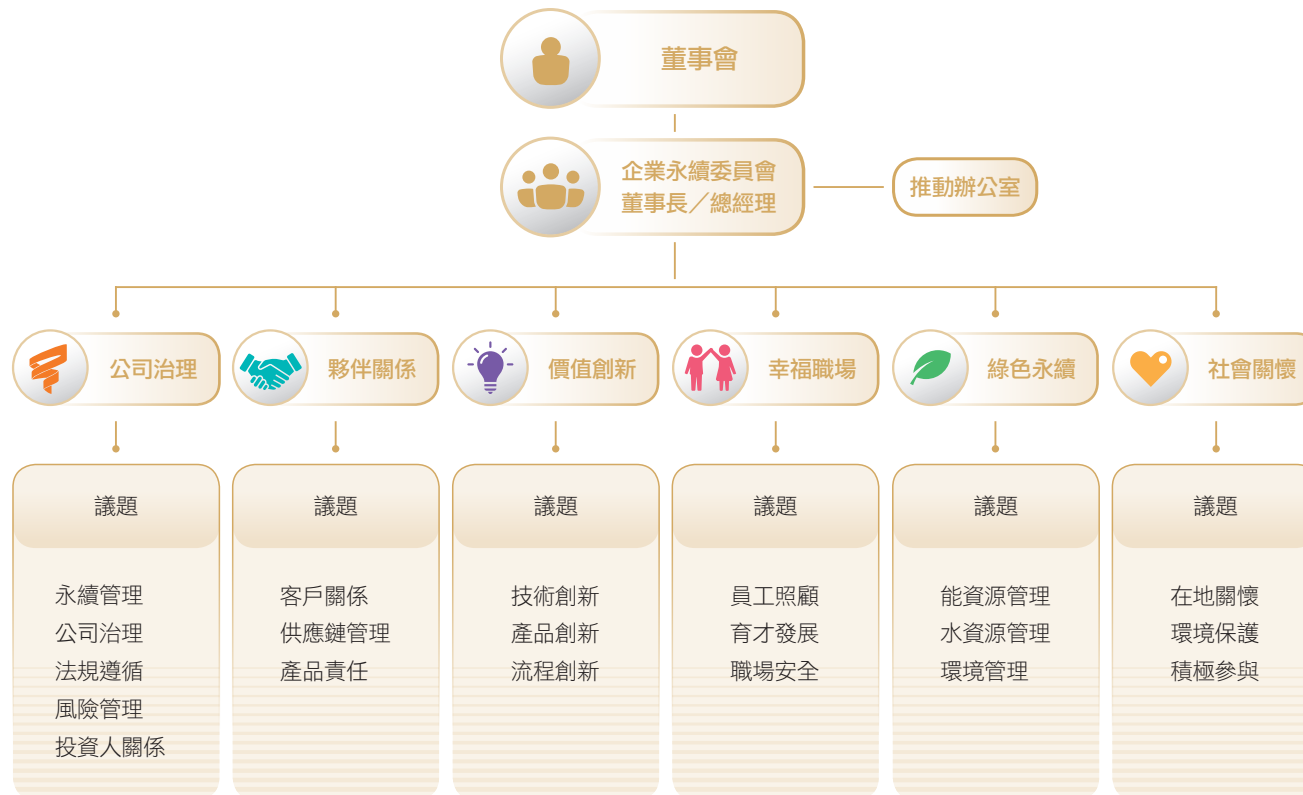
董事會

企業永續委員會
董事長／總經理

推動辦公室

公司治理

夥伴關係

價值創新

幸福職場

綠色永續

社會關懷

議題

永續管理
公司治理
法規遵循
風險管理
投資人關係

議題

客戶關係
供應鏈管理
產品責任

議題

技術創新
產品創新
流程創新

議題

員工照顧
育才發展
職場安全

議題

能資源管理
水資源管理
環境管理

議題

在地關懷
環境保護
積極參與